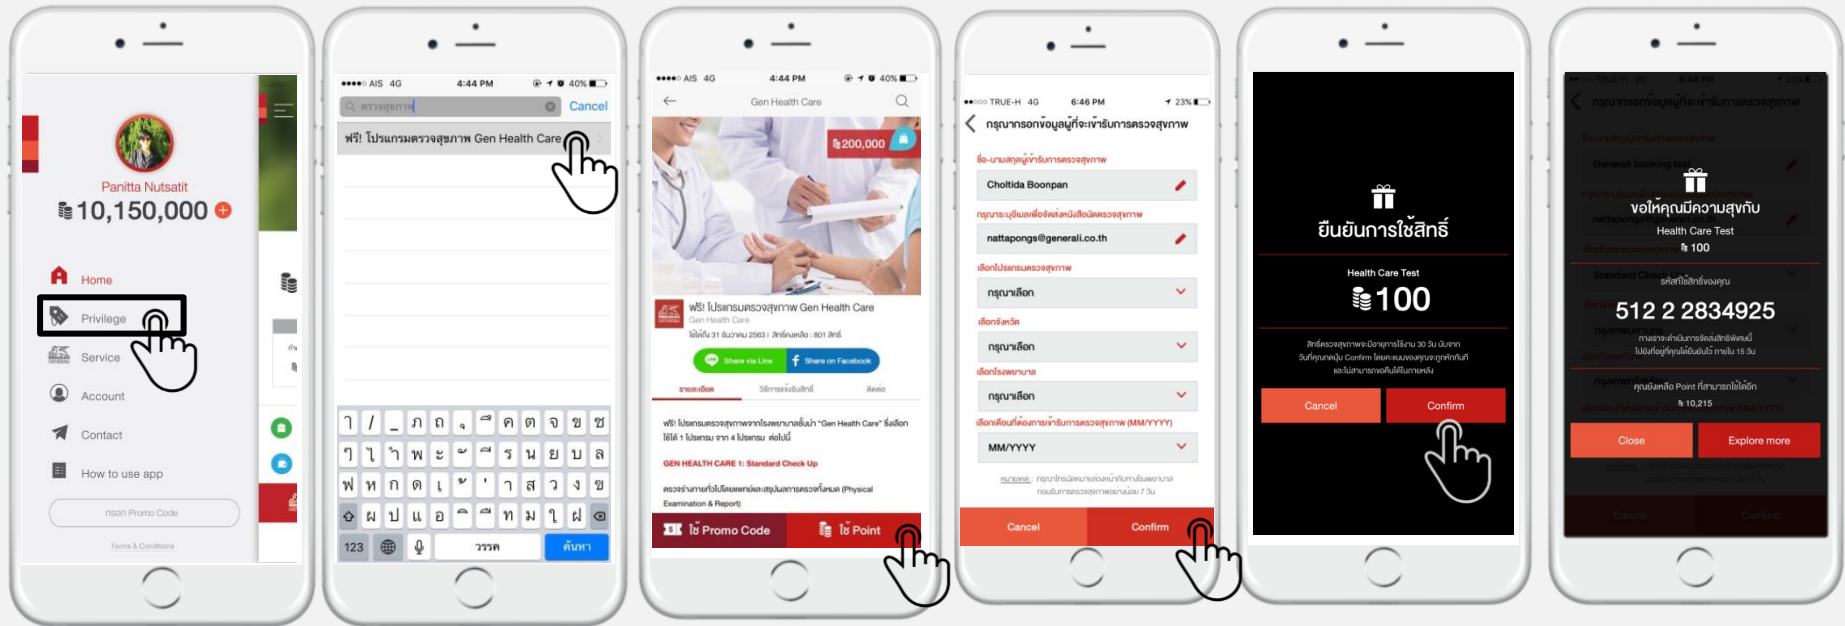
Panitta Nutsatit
10,150,000

Home
Privilege
Service
Account
Contact
How to use app
กรอก Promo Code
Terms & Conditions

AIS 4G 4:44 PM 40%
ตรวจสุขภาพ
Cancel
ฟรี! โปรแกรมตรวจสุขภาพ Gen Health Care

ๆ / _ ภ ถ ุ ึ ค ต จ ข ช
ๆ ไ ำ พ ะ ั ี ร น ย บ ล
ฟ ห ก ด เ ้ ่ า ส ว ง ฃ
ผ ป แ อ ิ ื ท ม ใ ฝ
123 วรรค ค้นหา

AIS 4G 4:44 PM 40%
Gen Health Care
200,000
ฟรี! โปรแกรมตรวจสุขภาพ Gen Health Care
Gen Health Care
Share via Line
Share on Facebook
รายละเอียด
ฟรี! โปรแกรมตรวจสุขภาพจากโรงพยาบาลชั้นนำ "Gen Health Care"
GEN HEALTH CARE 1: Standard Check Up
Examination & Report)
ใช้ Promo Code
ใช้ Point

TRUE-H 4G 6:46 PM 23%
กรุณากรอกข้อมูลผู้ที่จะเข้ารับการตรวจสุขภาพ
ชื่อ-นามสกุลผู้เข้ารับการตรวจสุขภาพ
Choltida Boonpan
nattapongs@generali.co.th
เลือกโปรแกรมตรวจสุขภาพ
กรุณาเลือก
เลือกจังหวัด
กรุณาเลือก
เลือกโรงพยาบาล
กรุณาเลือก
MM/YYYY
Cancel
Confirm

ยืนยันการใช้สิทธิ์
Health Care Test
100
Cancel
Confirm

ขอให้คุณมีความสุขกับ
Health Care Test
100
รหัสใช้สิทธิ์ของคุณ
512 2 2834925
คุณยังเหลือ Point ที่สามารถใช้ได้อีก
10,215
Close
Explore more